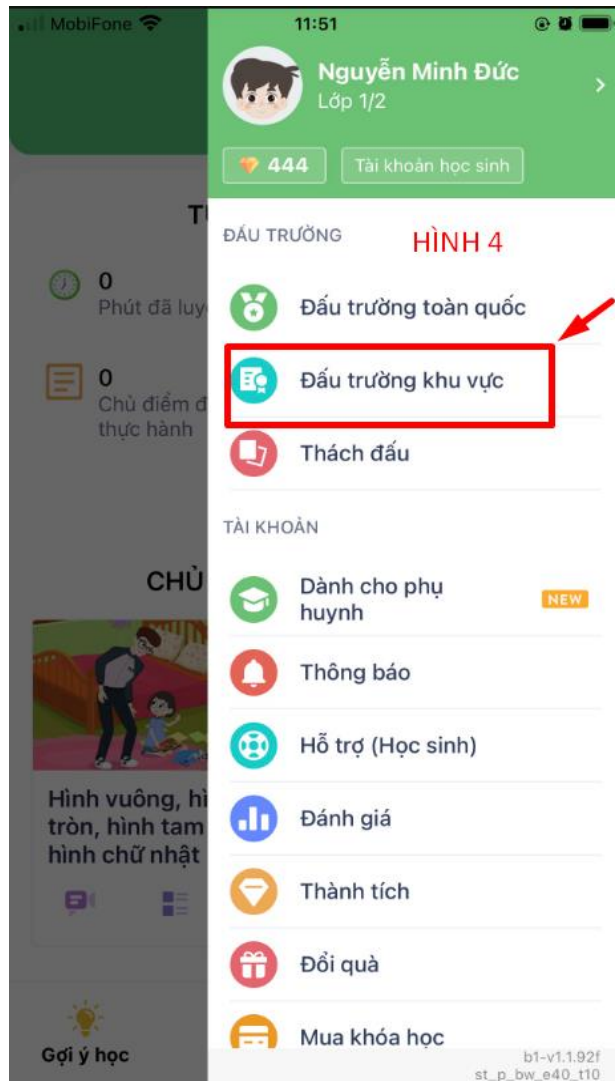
MobiFone 11:51

Nguyễn Minh Đức
Lớp 1/2

444 Tài khoản học sinh

T

0
Phút đã luy

0
Chủ điểm đ
thực hành

CHỦ

Hình vuông, hì
tròn, hình tam
hình chữ nhật

Gợi ý học

ĐẤU TRƯỜNG

HÌNH 4

Đấu trường toàn quốc

Đấu trường khu vực

Thách đấu

TÀI KHOẢN

Dành cho phụ huynh NEW

Thông báo

Hỗ trợ (Học sinh)

Đánh giá

Thành tích

Đổi quà

Mua khóa học

b1-v1.1.92f
st_p_bw_e40_t10